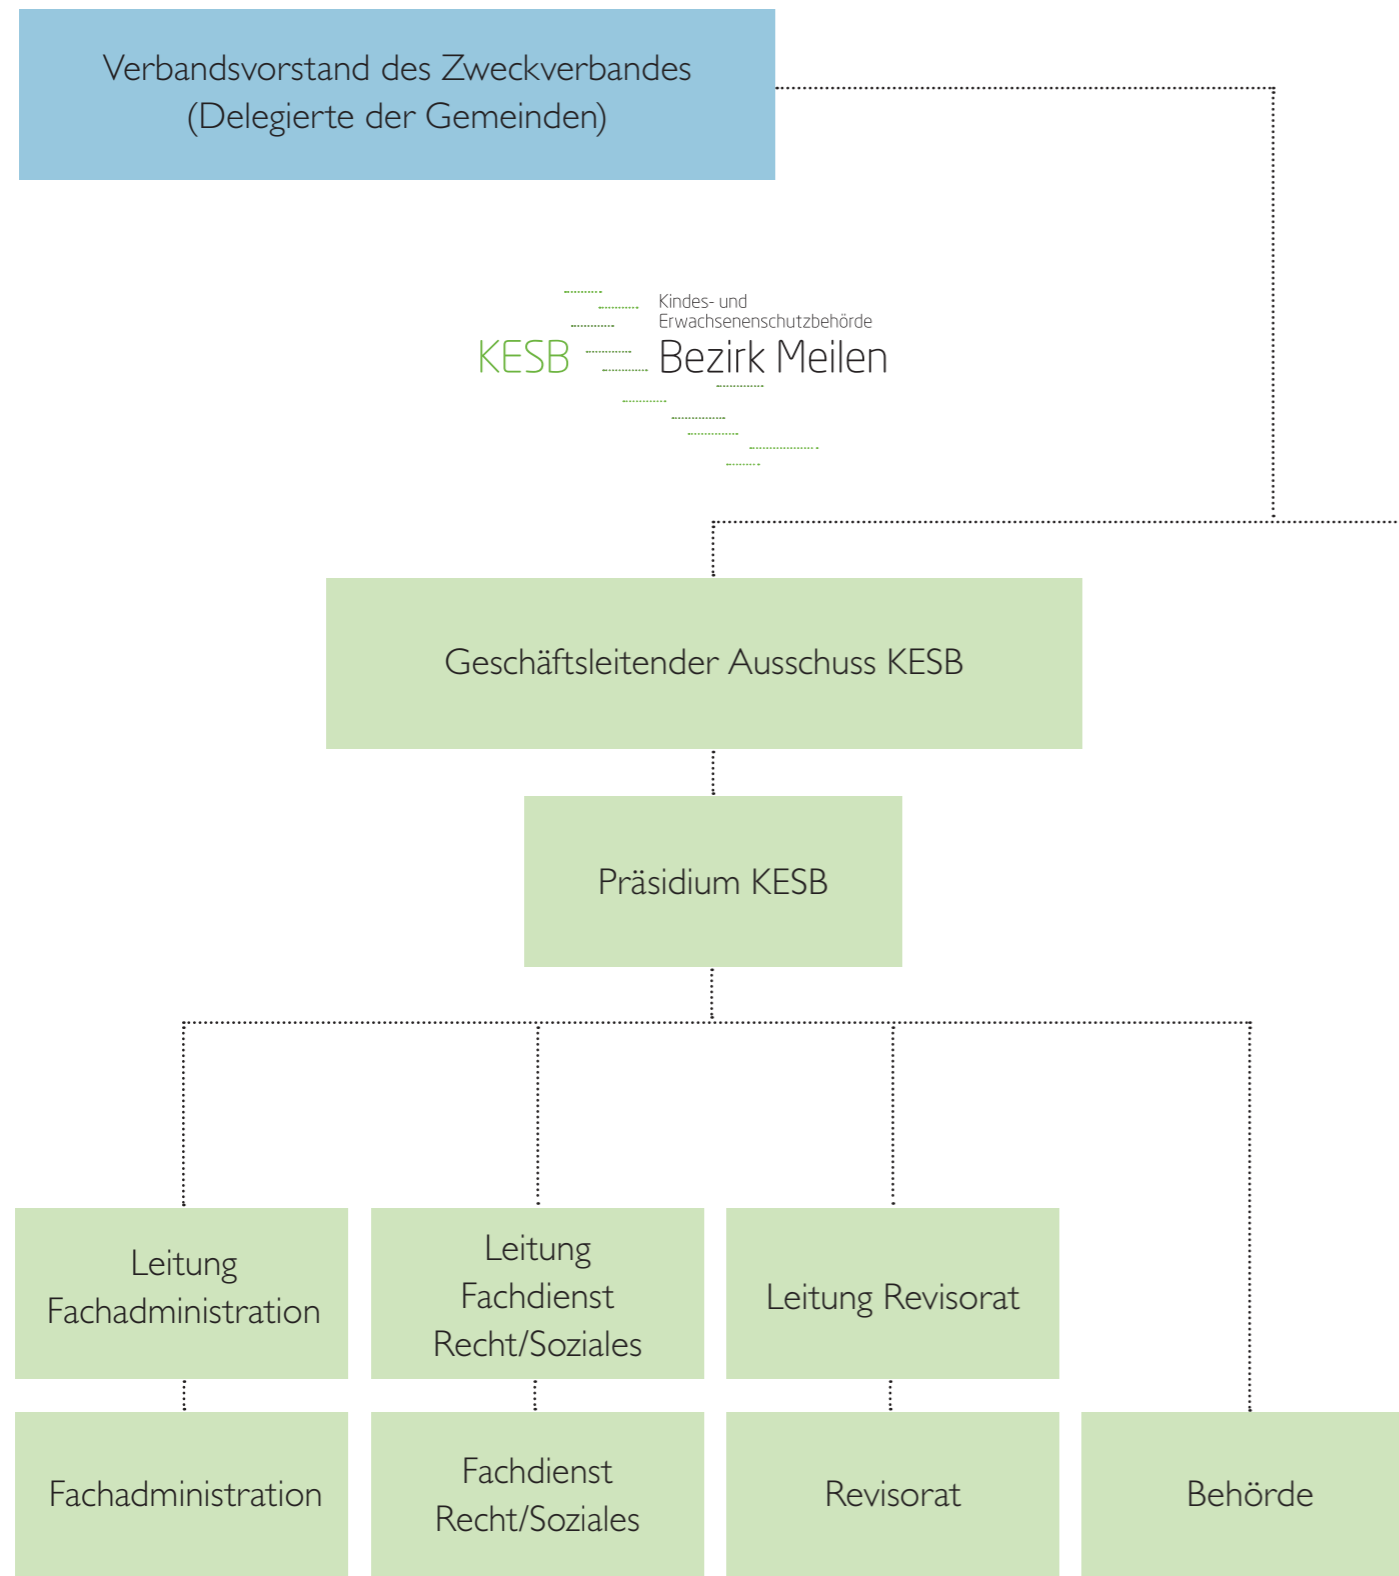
Verbandsvorstand des Zweckverbandes
(Delegierte der Gemeinden)

KESB Kindes- und Erwachsenenschutzbehörde Bezirk Meilen

Geschäftsleitender Ausschuss KESB

Präsidium KESB

Leitung Fachadministration

Leitung Fachdienst Recht/Soziales

Leitung Revisorat

Fachadministration

Fachdienst Recht/Soziales

Revisorat

Behörde